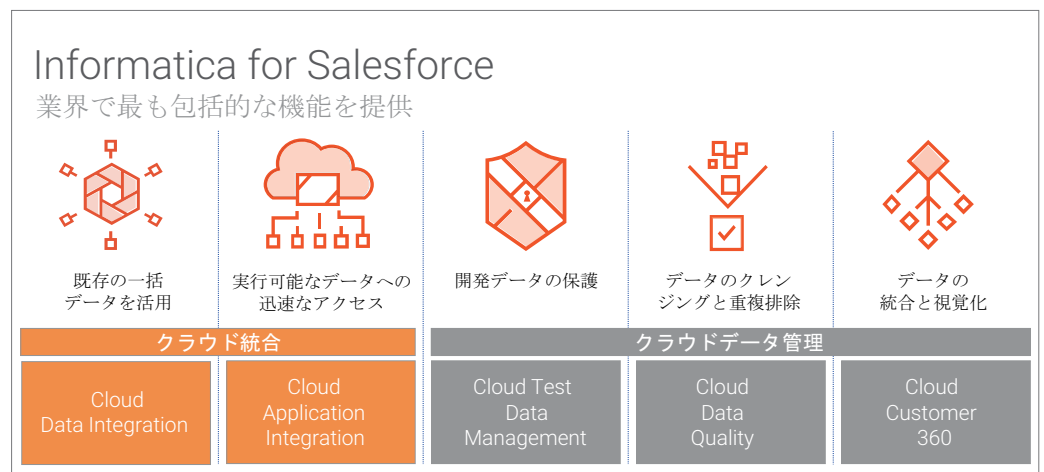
Informatica for Salesforce
業界で最も包括的な機能を提供

既存の一括
データを活用

実行可能なデータへの
迅速なアクセス

開発データの保護

データのクレン
ジングと重複排除

データの
統合と視覚化

クラウド統合

クラウドデータ管理

Cloud
Data Integration

Cloud
Application
Integration

Cloud Test
Data
Management

Cloud
Data
Quality

Cloud
Customer
360